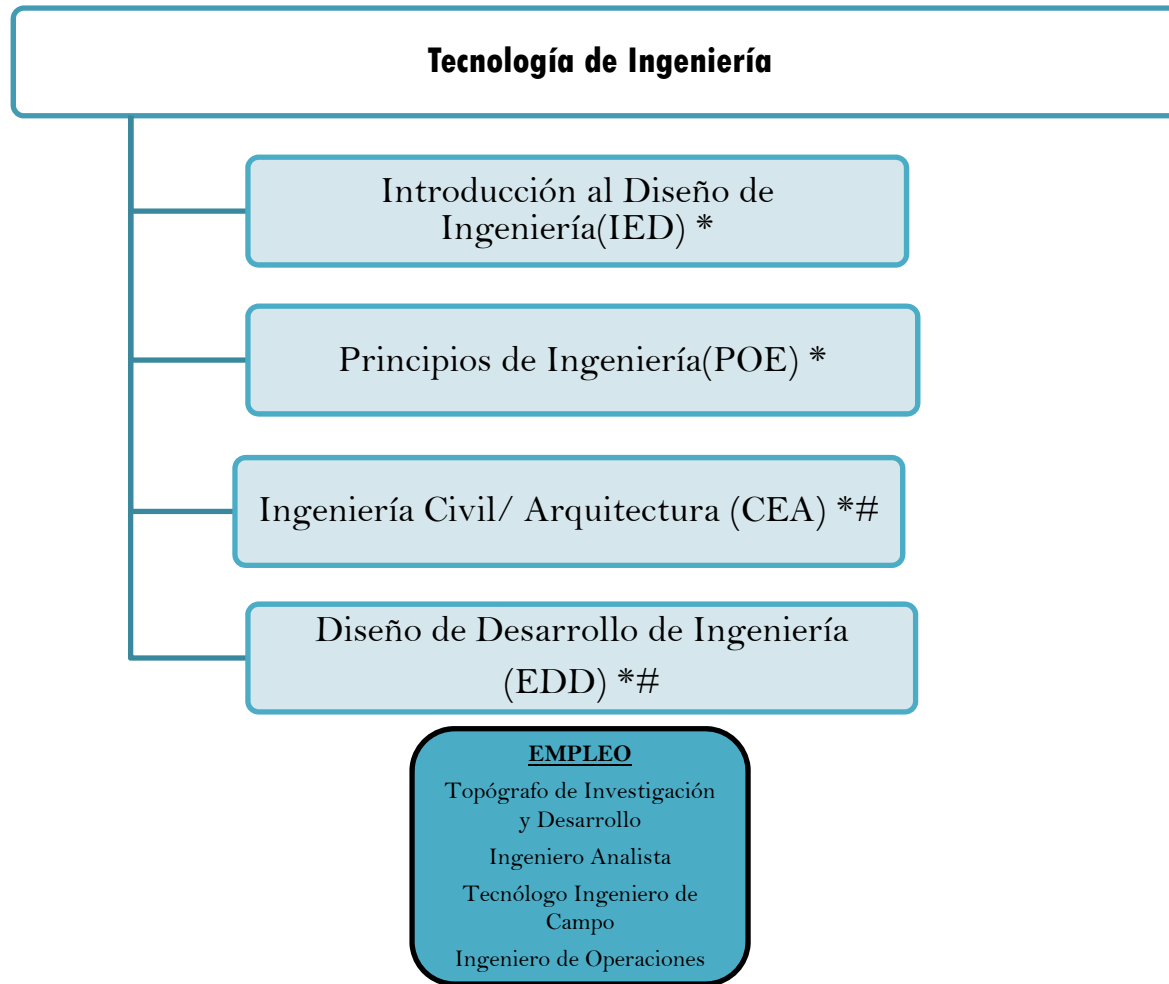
Tecnología de Ingeniería

Introducción al Diseño de Ingeniería(IED) *

Principios de Ingeniería(POE) *

Ingeniería Civil/ Arquitectura (CEA) *#

Diseño de Desarrollo de Ingeniería (EDD) *#

EMPLEO

Topógrafo de Investigación y Desarrollo

Ingeniero Analista

Tecnólogo Ingeniero de Campo

Ingeniero de Operaciones